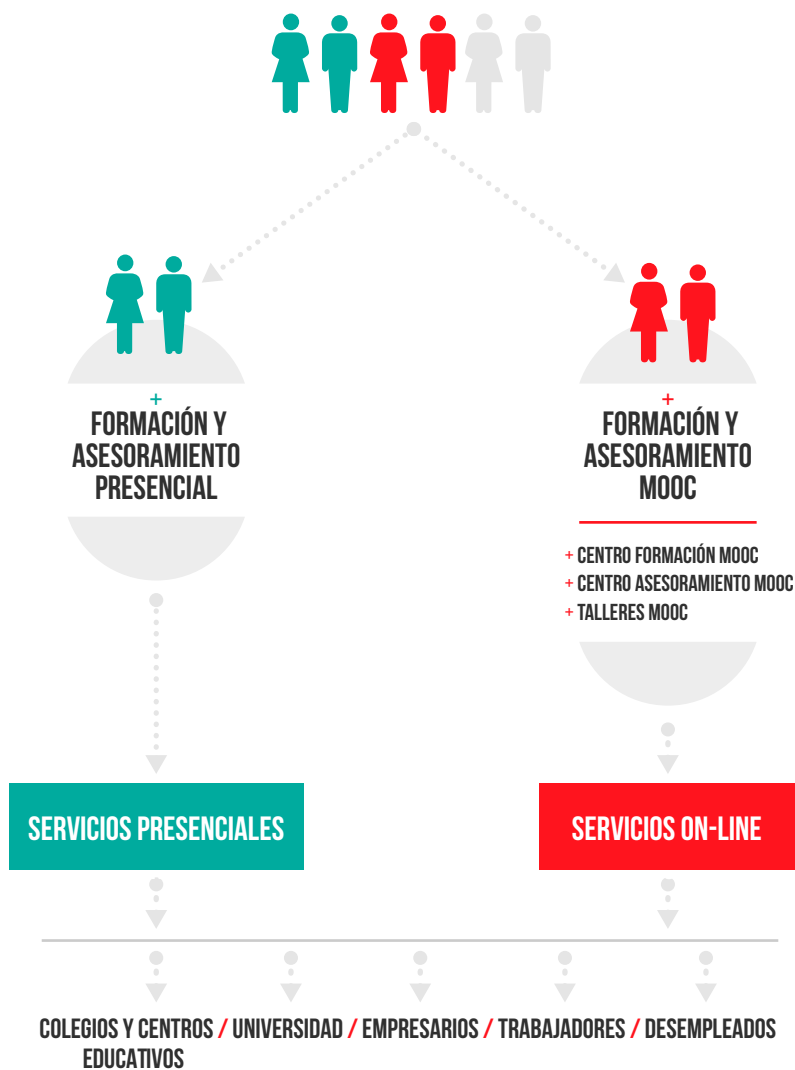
+
FORMACIÓN Y ASESORAMIENTO PRESENCIAL

+
FORMACIÓN Y ASESORAMIENTO MOOC

+ CENTRO FORMACIÓN MOOC
+ CENTRO ASESORAMIENTO MOOC
+ TALLERES MOOC

SERVICIOS PRESENCIALES

SERVICIOS ON-LINE

COLEGIOS Y CENTROS EDUCATIVOS / UNIVERSIDAD / EMPRESARIOS / TRABAJADORES / DESEMPLEADOS